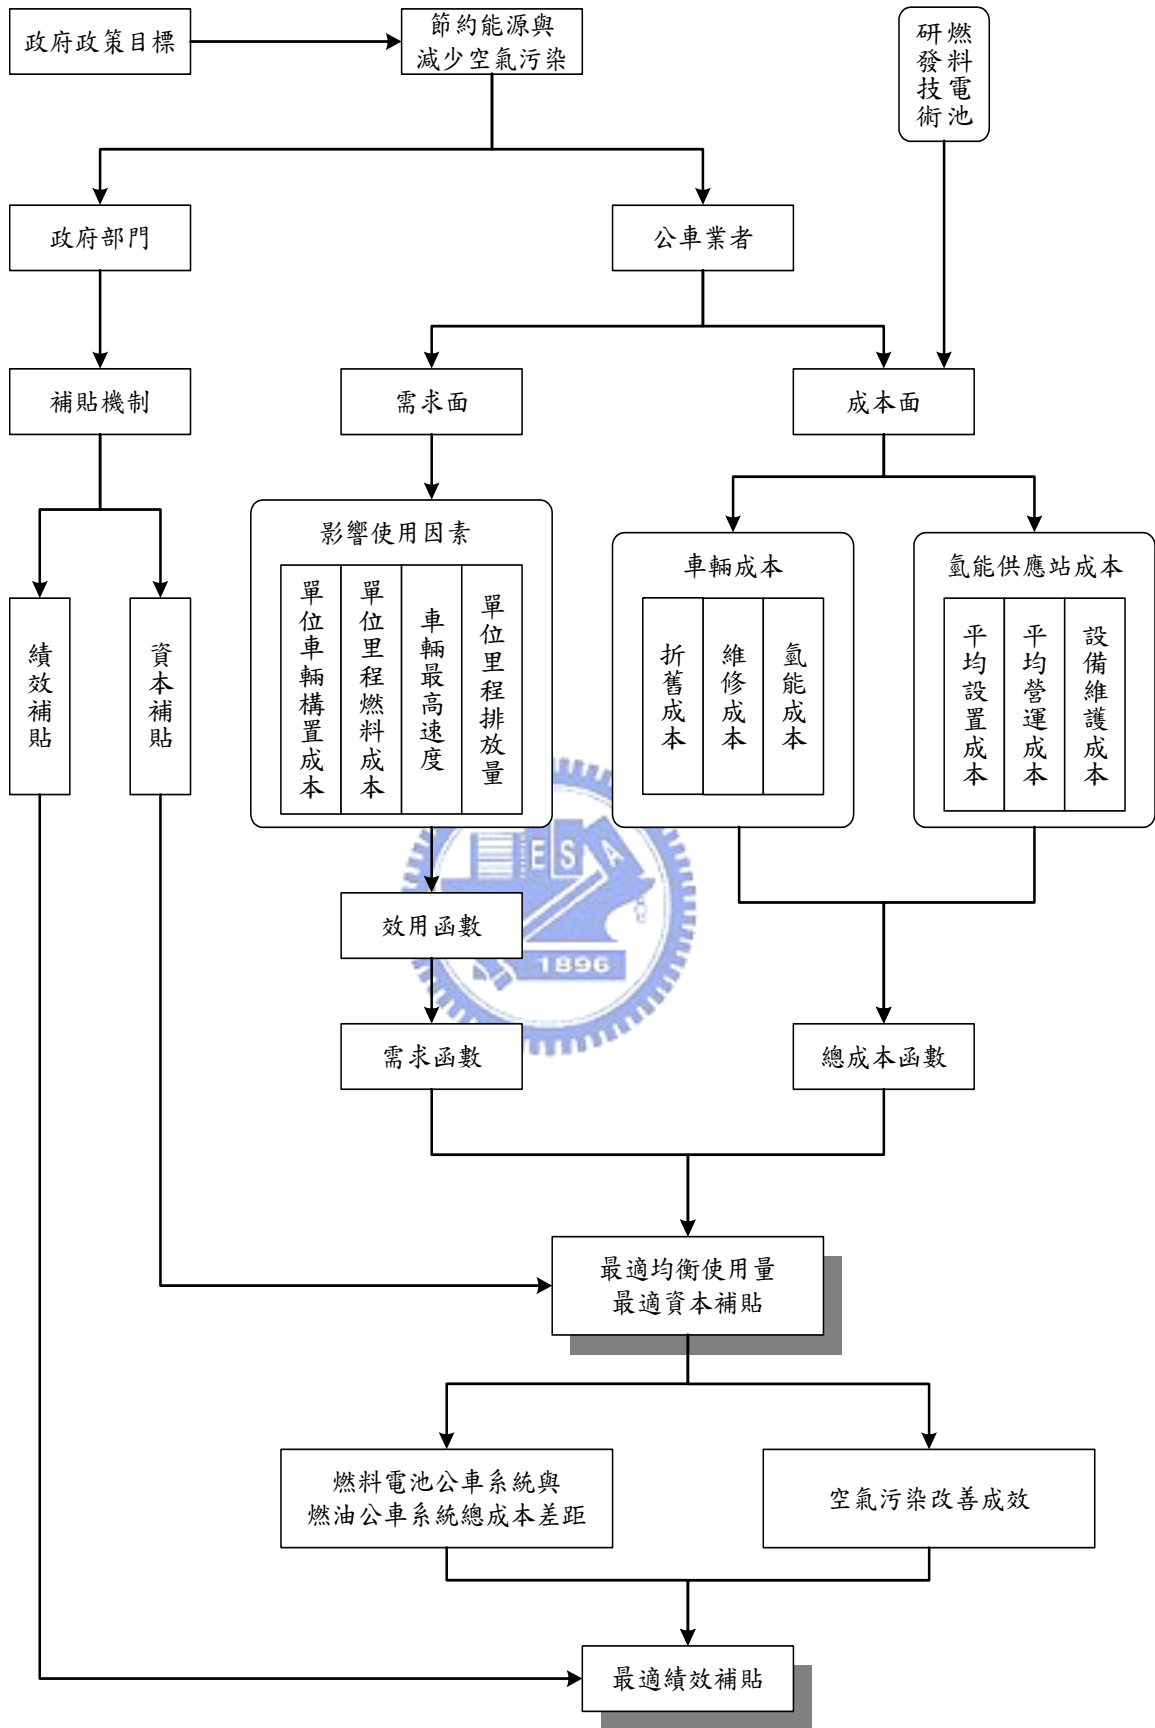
政府政策目標

節約能源與減少空氣污染

研發燃料技術電池

政府部門

公車業者

補貼機制

需求面

成本面

績效補貼

資本補貼

影響使用因素

單位車輛構置成本

單位里程燃料成本

車輛最高速度

單位里程排放量

車輛成本

折舊成本

維修成本

氫能成本

氫能供應站成本

平均設置成本

平均營運成本

設備維護成本

1896

效用函數

需求函數

總成本函數

最適均衡使用量
最適資本補貼

燃料電池公車系統與燃油公車系統總成本差距

空氣污染改善成效

最適績效補貼